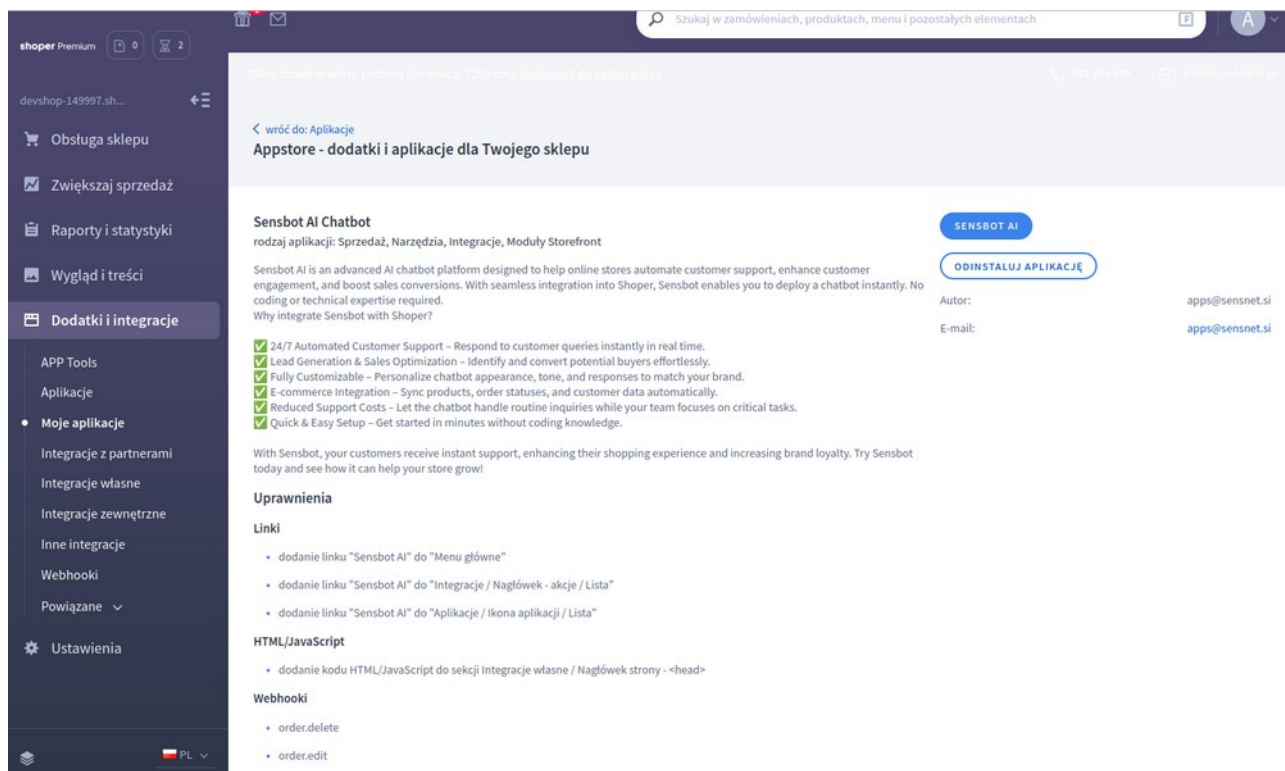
shoper Premium 0 2

Szukaj w zamówieniach, produktach, menu i pozostałych elementach

F

A

Sklep działa w wersji próbnej (do końca: 7203 dni), uaktualnij do pełnej wersji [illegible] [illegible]

devshop-149997.sh...

Obsługa sklepu

Zwiększaj sprzedaż

Raporty i statystyki

Wygląd i treści

Dodatki i integracje

APP Tools

Aplikacje

Moje aplikacje

Integracje z partnerami

Integracje własne

Integracje zewnętrzne

Inne integracje

Webhooki

Powiązane

Ustawienia

PL

< wróć do: Aplikacje

Appstore - dodatki i aplikacje dla Twojego sklepu

Sensbot AI Chatbot

rodzaj aplikacji: Sprzedaż, Narzędzia, Integracje, Moduły Storefront

Sensbot AI is an advanced AI chatbot platform designed to help online stores automate customer support, enhance customer engagement, and boost sales conversions. With seamless integration into Shoper, Sensbot enables you to deploy a chatbot instantly. No coding or technical expertise required.
Why integrate Sensbot with Shoper?

✅ 24/7 Automated Customer Support – Respond to customer queries instantly in real time.
✅ Lead Generation & Sales Optimization – Identify and convert potential buyers effortlessly.
✅ Fully Customizable – Personalize chatbot appearance, tone, and responses to match your brand.
✅ E-commerce Integration – Sync products, order statuses, and customer data automatically.
✅ Reduced Support Costs – Let the chatbot handle routine inquiries while your team focuses on critical tasks.
✅ Quick & Easy Setup – Get started in minutes without coding knowledge.

With Sensbot, your customers receive instant support, enhancing their shopping experience and increasing brand loyalty. Try Sensbot today and see how it can help your store grow!

Uprawnienia

Linki

- dodanie linku "Sensbot AI" do "Menu główne"
- dodanie linku "Sensbot AI" do "Integracje / Nagłówek - akcje / Lista"
- dodanie linku "Sensbot AI" do "Aplikacje / Ikona aplikacji / Lista"

HTML/JavaScript

- dodanie kodu HTML/JavaScript do sekcji Integracje własne / Nagłówek strony - <head>

Webhooki

- order.delete
- order.edit

SENSBOT AI

ODINSTALUJ APLIKACJĘ

Autor: apps@sensnet.si

E-mail: apps@sensnet.si